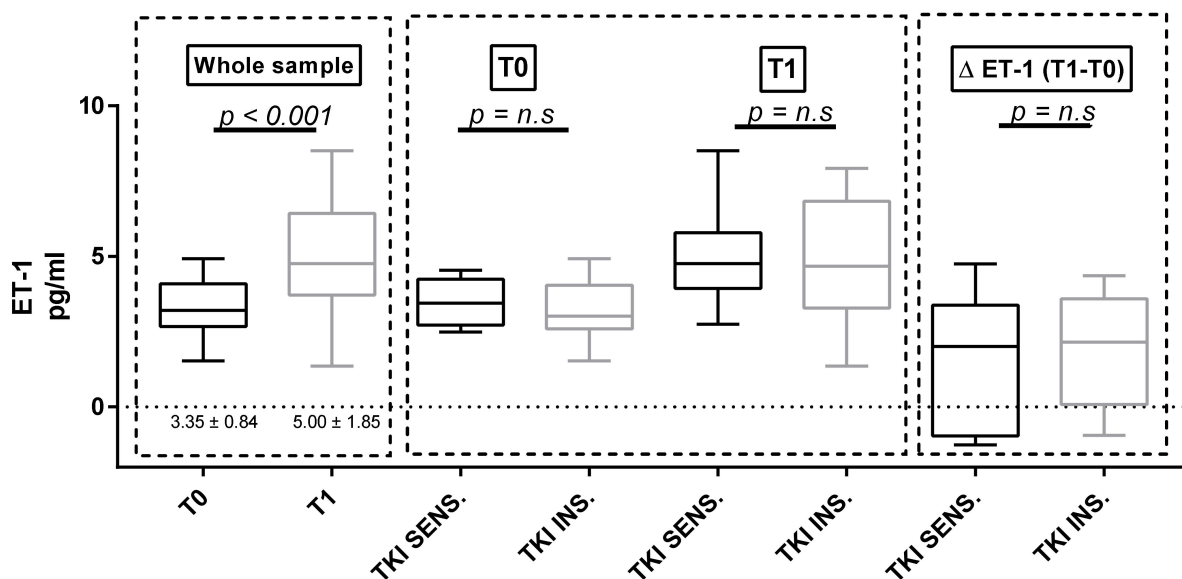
Whole sample

$p < 0.001$

T0

$p = n.s$

T1

$p = n.s$

Δ ET-1 (T1-T0)

$p = n.s$

10

5

0

ET-1
pg/ml

3.35 ± 0.84

5.00 ± 1.85

T0

T1

TKI SENS.

TKI INS.

TKI SENS.

TKI INS.

TKI SENS.

TKI INS.